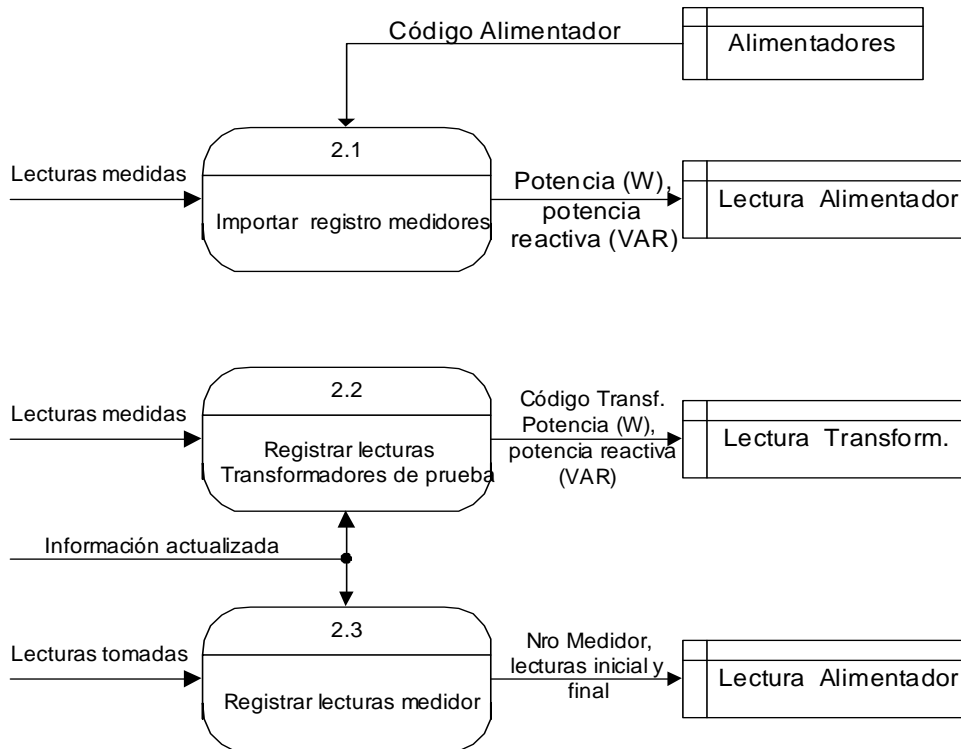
Código Alimentador

Alimentadores

Lecturas medidas

2.1

Importar registro medidores

Potencia (W), potencia reactiva (VAR)

Lectura Alimentador

Lecturas medidas

2.2

Registrar lecturas Transformadores de prueba

Código Transf. Potencia (W), potencia reactiva (VAR)

Lectura Transform.

Información actualizada

Lecturas tomadas

2.3

Registrar lecturas medidor

Nro Medidor, lecturas inicial y final

Lectura Alimentador